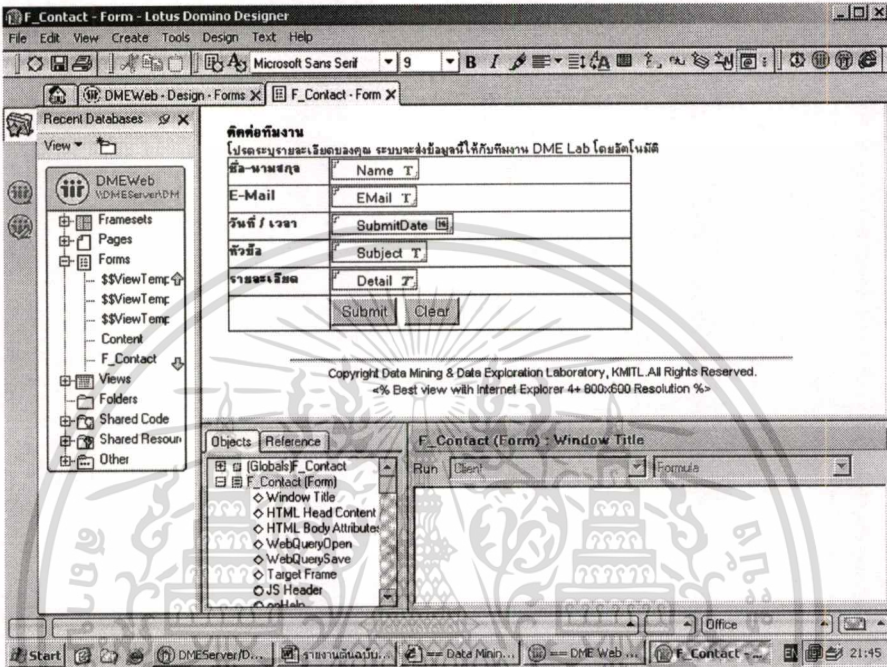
F_Contact - Form - Lotus Domino Designer

File Edit View Create Tools Design Text Help

Microsoft Sans Serif 9

DMEWeb - Design - Forms F_Contact - Form

Recent Databases

View

DMEWeb
\\DMEServer\DM

Framesets
Pages
Forms
$$ViewTemp
$$ViewTemp
$$ViewTemp
Content
F_Contact
Views
Folders
Shared Code
Shared Resour
Other

ติดต่อทีมงาน
โปรดระบุรายละเอียดของคุณ ระบบจะส่งข้อมูลนี้ให้กับทีมงาน DME Lab โดยอัตโนมัติ

| ชื่อ-นามสกุล | Name T |
|---|---|
| E-Mail | EMail T |
| วันที่ / เวลา | SubmitDate |
| หัวข้อ | Subject T |
| รายละเอียด | Detail T |
| | Submit Clear |

Copyright Data Mining & Data Exploration Laboratory, KMITL.All Rights Reserved.
<% Best view with Internet Explorer 4+ 800x600 Resolution %>

Objects Reference

(Globals)F_Contact
F_Contact (Form)
Window Title
HTML Head Content
HTML Body Attributes
WebQueryOpen
WebQuerySave
Target Frame
JS Header
onHelp

F_Contact (Form) : Window Title

Run Client Formula

Office

Start DMEServer/D... รายงานฉันฉบับ... == Data Minin... == DME Web ... F_Contact - ... 21:45